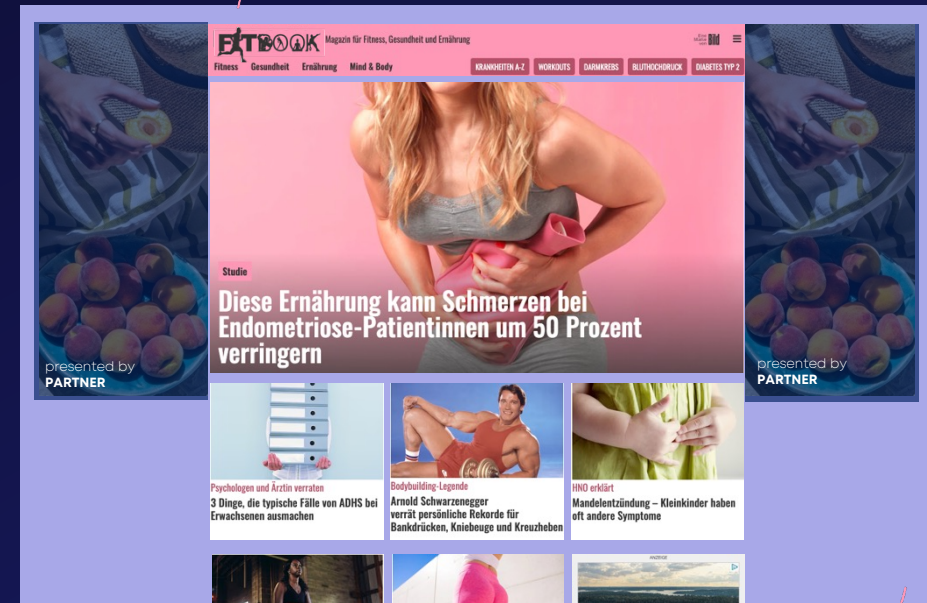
presented by
PARTNER

FITBOOK Magazin für Fitness, Gesundheit und Ernährung

Bild

Fitness Gesundheit Ernährung Mind & Body

KRANKHEITEN A-Z WORKOUTS DARMKREBS BLUTHOCHDRUCK DIABETES TYP 2

Studie

Diese Ernährung kann Schmerzen bei Endometriose-Patientinnen um 50 Prozent verringern

Psychologen und Ärztin verraten
3 Dinge, die typische Fälle von ADHS bei Erwachsenen ausmachen

Bodybuilding-Legende
Arnold Schwarzenegger verrät persönliche Rekorde für Bankdrücken, Kniebeuge und Kreuzheben

HNO erklärt
Mandelentzündung – Kleinkinder haben oft andere Symptome

presented by
PARTNER